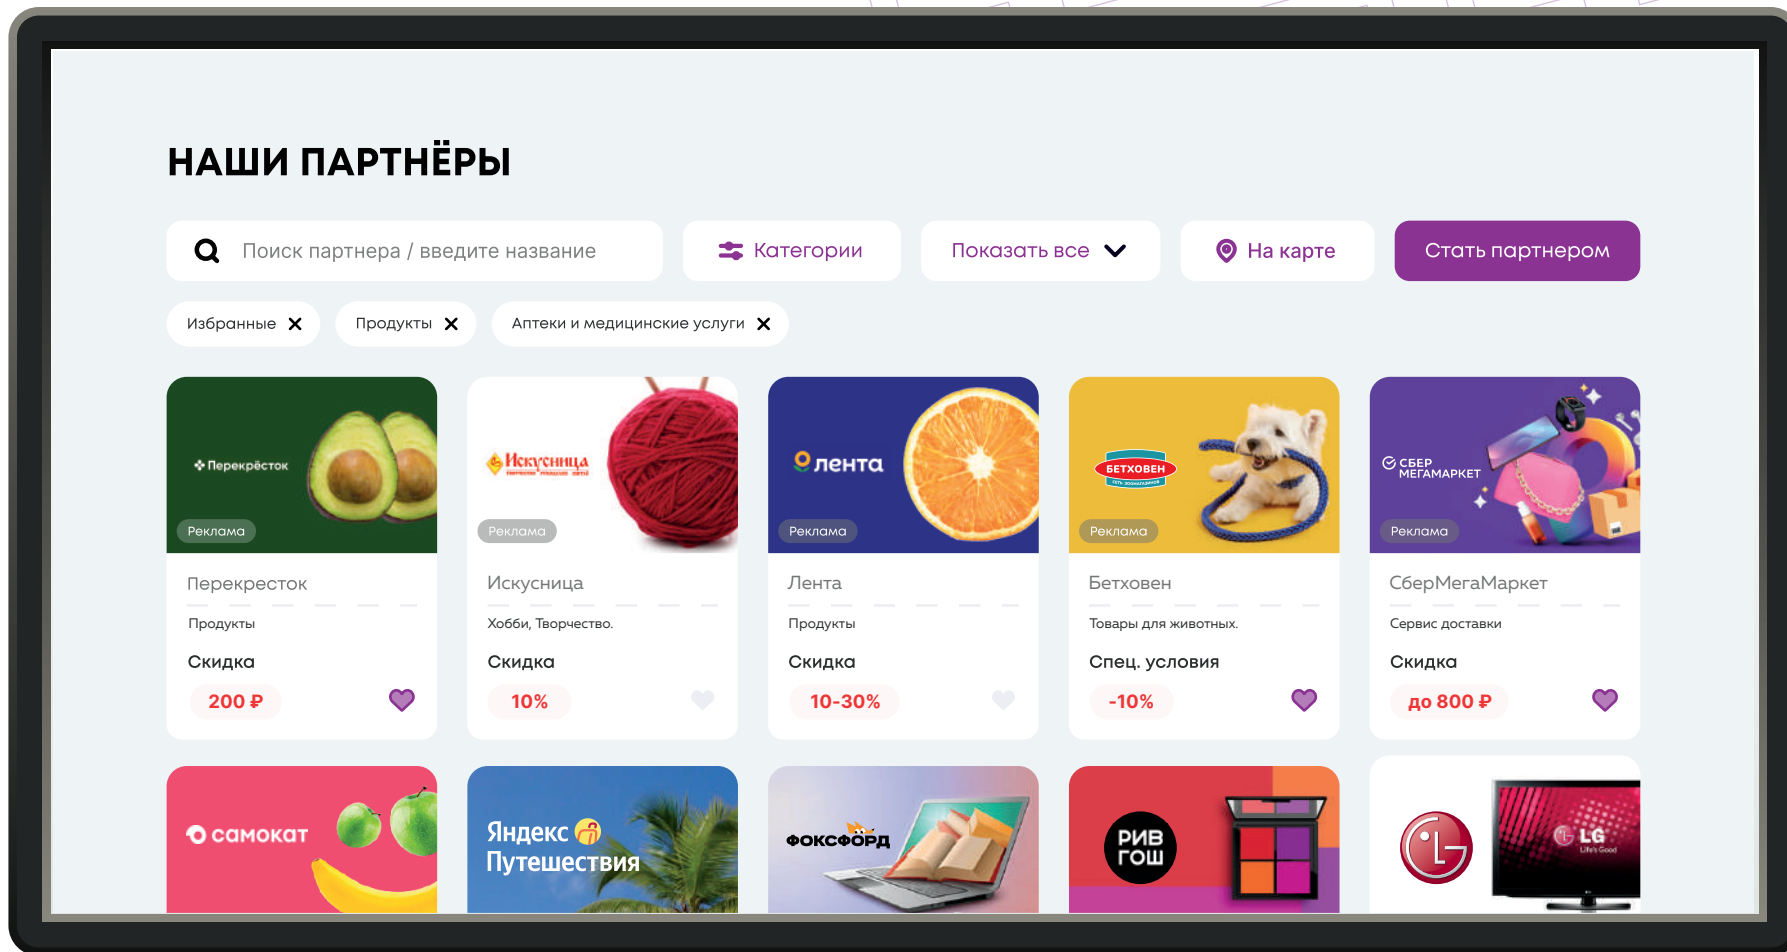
НАШИ ПАРТНЁРЫ

Поиск партнера / введите название

Категории

Показать все

На карте

Стать партнером

Избранные

Продукты

Аптеки и медицинские услуги

Перекрёсток
Реклама
Перекресток
Продукты
Скидка
200 ₽

Искусница
Реклама
Искусница
Хобби, Творчество.
Скидка
10%

лента
Реклама
Лента
Продукты
Скидка
10-30%

БЕТХОВЕН
СЕТЬ ЗООМАГАЗИНОВ
Реклама
Бетховен
Товары для животных.
Спец. условия
-10%

СБЕР МЕГАМАРКЕТ
Реклама
СберМегаМаркет
Сервис доставки
Скидка
до 800 ₽

самокат

Яндекс Путешествия

ФОКСФОРД

РИВ ГОШ

LG
LG
Life's Good